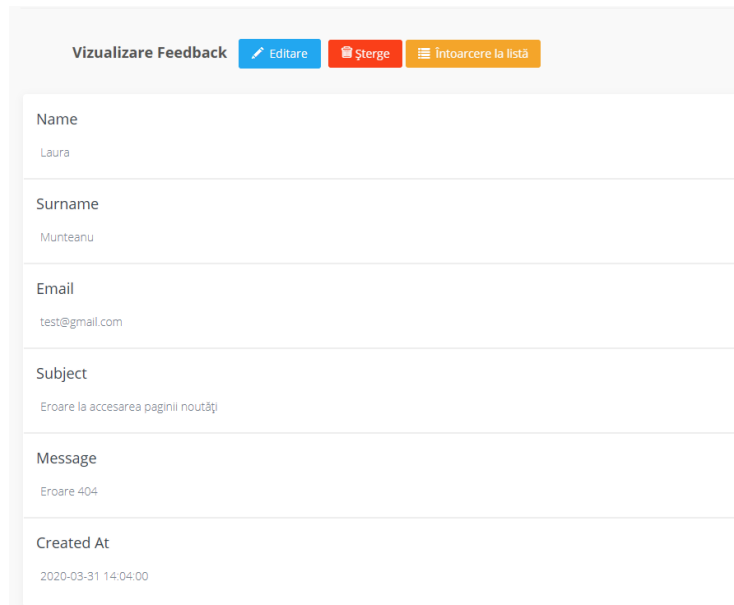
Vizualizare Feedback Editare Șterge Întoarcere la listă

Name

Laura

Surname

Munteanu

Email

test@gmail.com

Subject

Eroare la accesarea paginii noutăți

Message

Eroare 404

Created At

2020-03-31 14:04:00